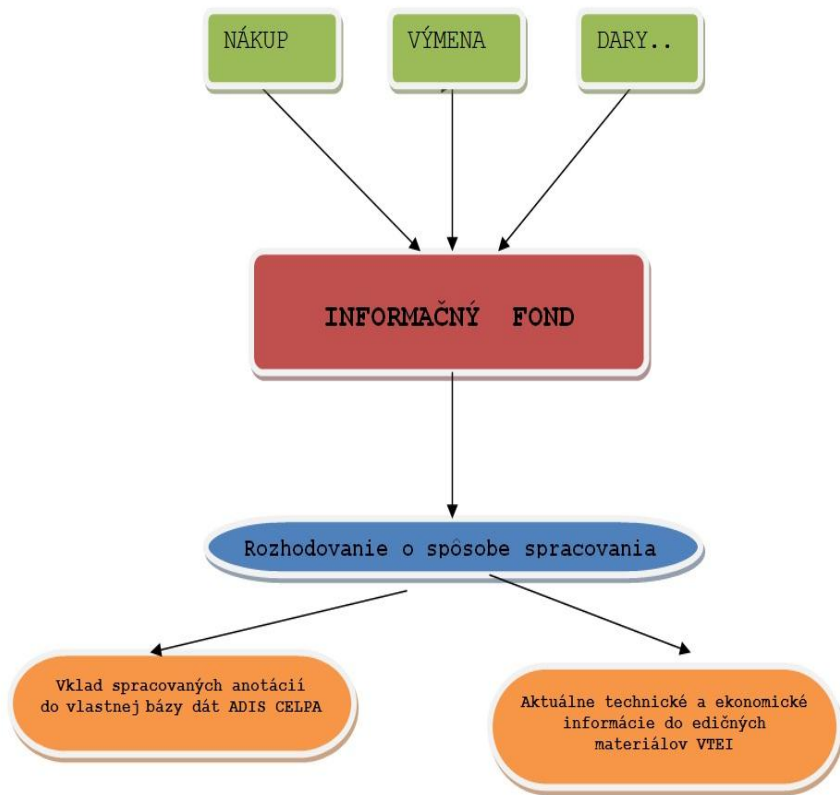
NÁKUP

VÝMENA

DARY..

INFORMAČNÝ FOND

Rozhodovanie o spôsobe spracovania

Vklad spracovaných anotácií do vlastnej bázy dát ADIS CELPA

Aktuálne technické a ekonomické informácie do edičných materiálov VTEI